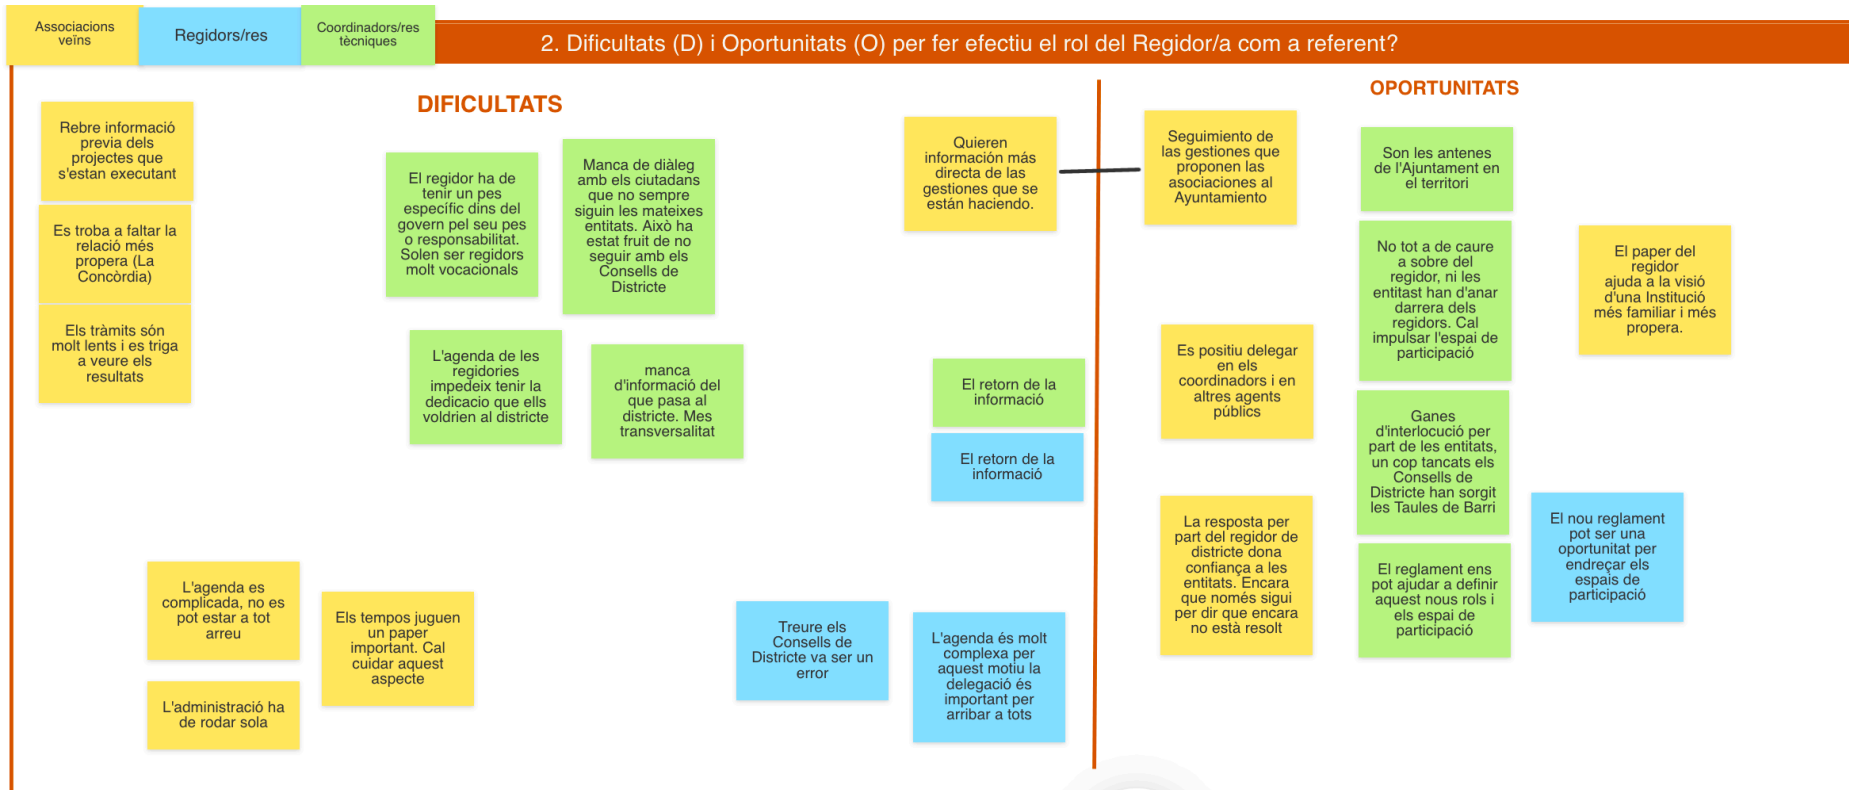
Associacions veïns

Regidors/res

Coordinadors/res tècniques

2. Dificultats (D) i Oportunitats (O) per fer efectiu el rol del Regidor/a com a referent?

DIFICULTATS

Rebre informació previa dels projectes que s'estan executant

Es troba a faltar la relació més propera (La Concòrdia)

Els tràmits són molt lents i es triga a veure els resultats

El regidor ha de tenir un pes específic dins del govern pel seu pes o responsabilitat. Solen ser regidors molt vocacionals

Manca de diàleg amb els ciutadans que no sempre siguin les mateixes entitats. Això ha estat fruit de no seguir amb els Consells de Districte

L'agenda de les regidories impedeix tenir la dedicacio que ells voldrien al districte

manca d'informació del que pasa al districte. Mes transversalitat

Quieren información más directa de las gestiones que se están haciendo.

El retorn de la informació

El retorn de la informació

L'agenda es complicada, no es pot estar a tot arreu

Els tempos juguen un paper important. Cal cuidar aquest aspecte

L'administració ha de rodar sola

Treure els Consells de Districte va ser un error

L'agenda és molt complexa per aquest motiu la delegació és important per arribar a tots

OPORTUNITATS

Seguimiento de las gestiones que proponen las asociaciones al Ayuntamiento

Son les antenes de l'Ajuntament en el territori

No tot a de caure a sobre del regidor, ni les entitast han d'anar darrera dels regidors. Cal impulsar l'espai de participació

El paper del regidor ajuda a la visió d'una Institució més familiar i més propera.

Es positiu delegar en els coordinadors i en altres agents públics

Ganes d'interlocució per part de les entitats, un cop tancats els Consells de Districte han sorgit les Taules de Barri

La resposta per part del regidor de districte dona confiança a les entitats. Encara que només sigui per dir que encara no està resolt

El reglament ens pot ajudar a definir aquest nous rols i els espai de participació

El nou reglament pot ser una oportunitat per endreçar els espais de participació